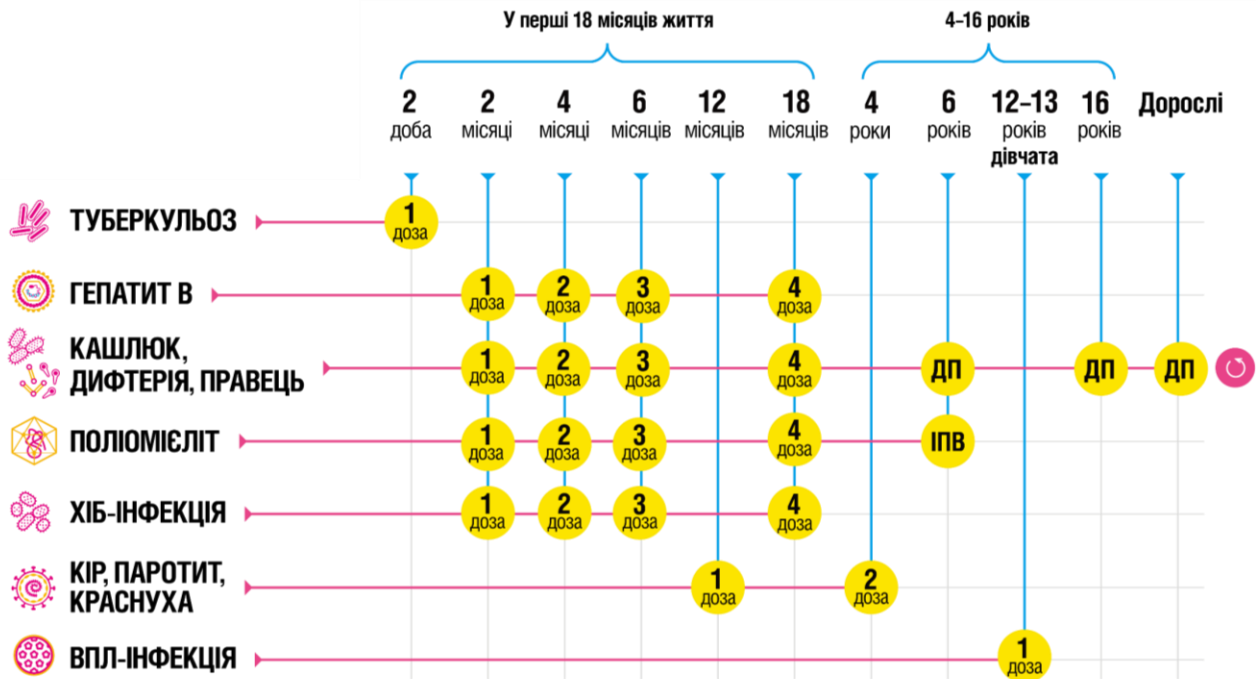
У перші 18 місяців життя

4–16 років

| | 2 доба | 2 місяці | 4 місяці | 6 місяців | 12 місяців | 18 місяців | 4 роки | 6 років | 12–13 років дівчата | 16 років | Дорослі |
|---|---|---|---|---|---|---|---|---|---|---|---|
| ТУБЕРКУЛЬОЗ | 1 доза | | | | | | | | | | |
| ГЕПАТИТ В | | 1 доза | 2 доза | 3 доза | | 4 доза | | | | | |
| КАШЛЮК, ДИФТЕРІЯ, ПРАВЕЦЬ | | 1 доза | 2 доза | 3 доза | | 4 доза | | ДП | | ДП | ДП |
| ПОЛІОМІЄЛІТ | | 1 доза | 2 доза | 3 доза | | 4 доза | | ІПВ | | | |
| ХІБ-ІНФЕКЦІЯ | | 1 доза | 2 доза | 3 доза | | 4 доза | | | | | |
| КІР, ПАРОТИТ, КРАСНУХА | | | | | 1 доза | | 2 доза | | | | |
| ВПЛ-ІНФЕКЦІЯ | | | | | | | | | 1 доза | | |